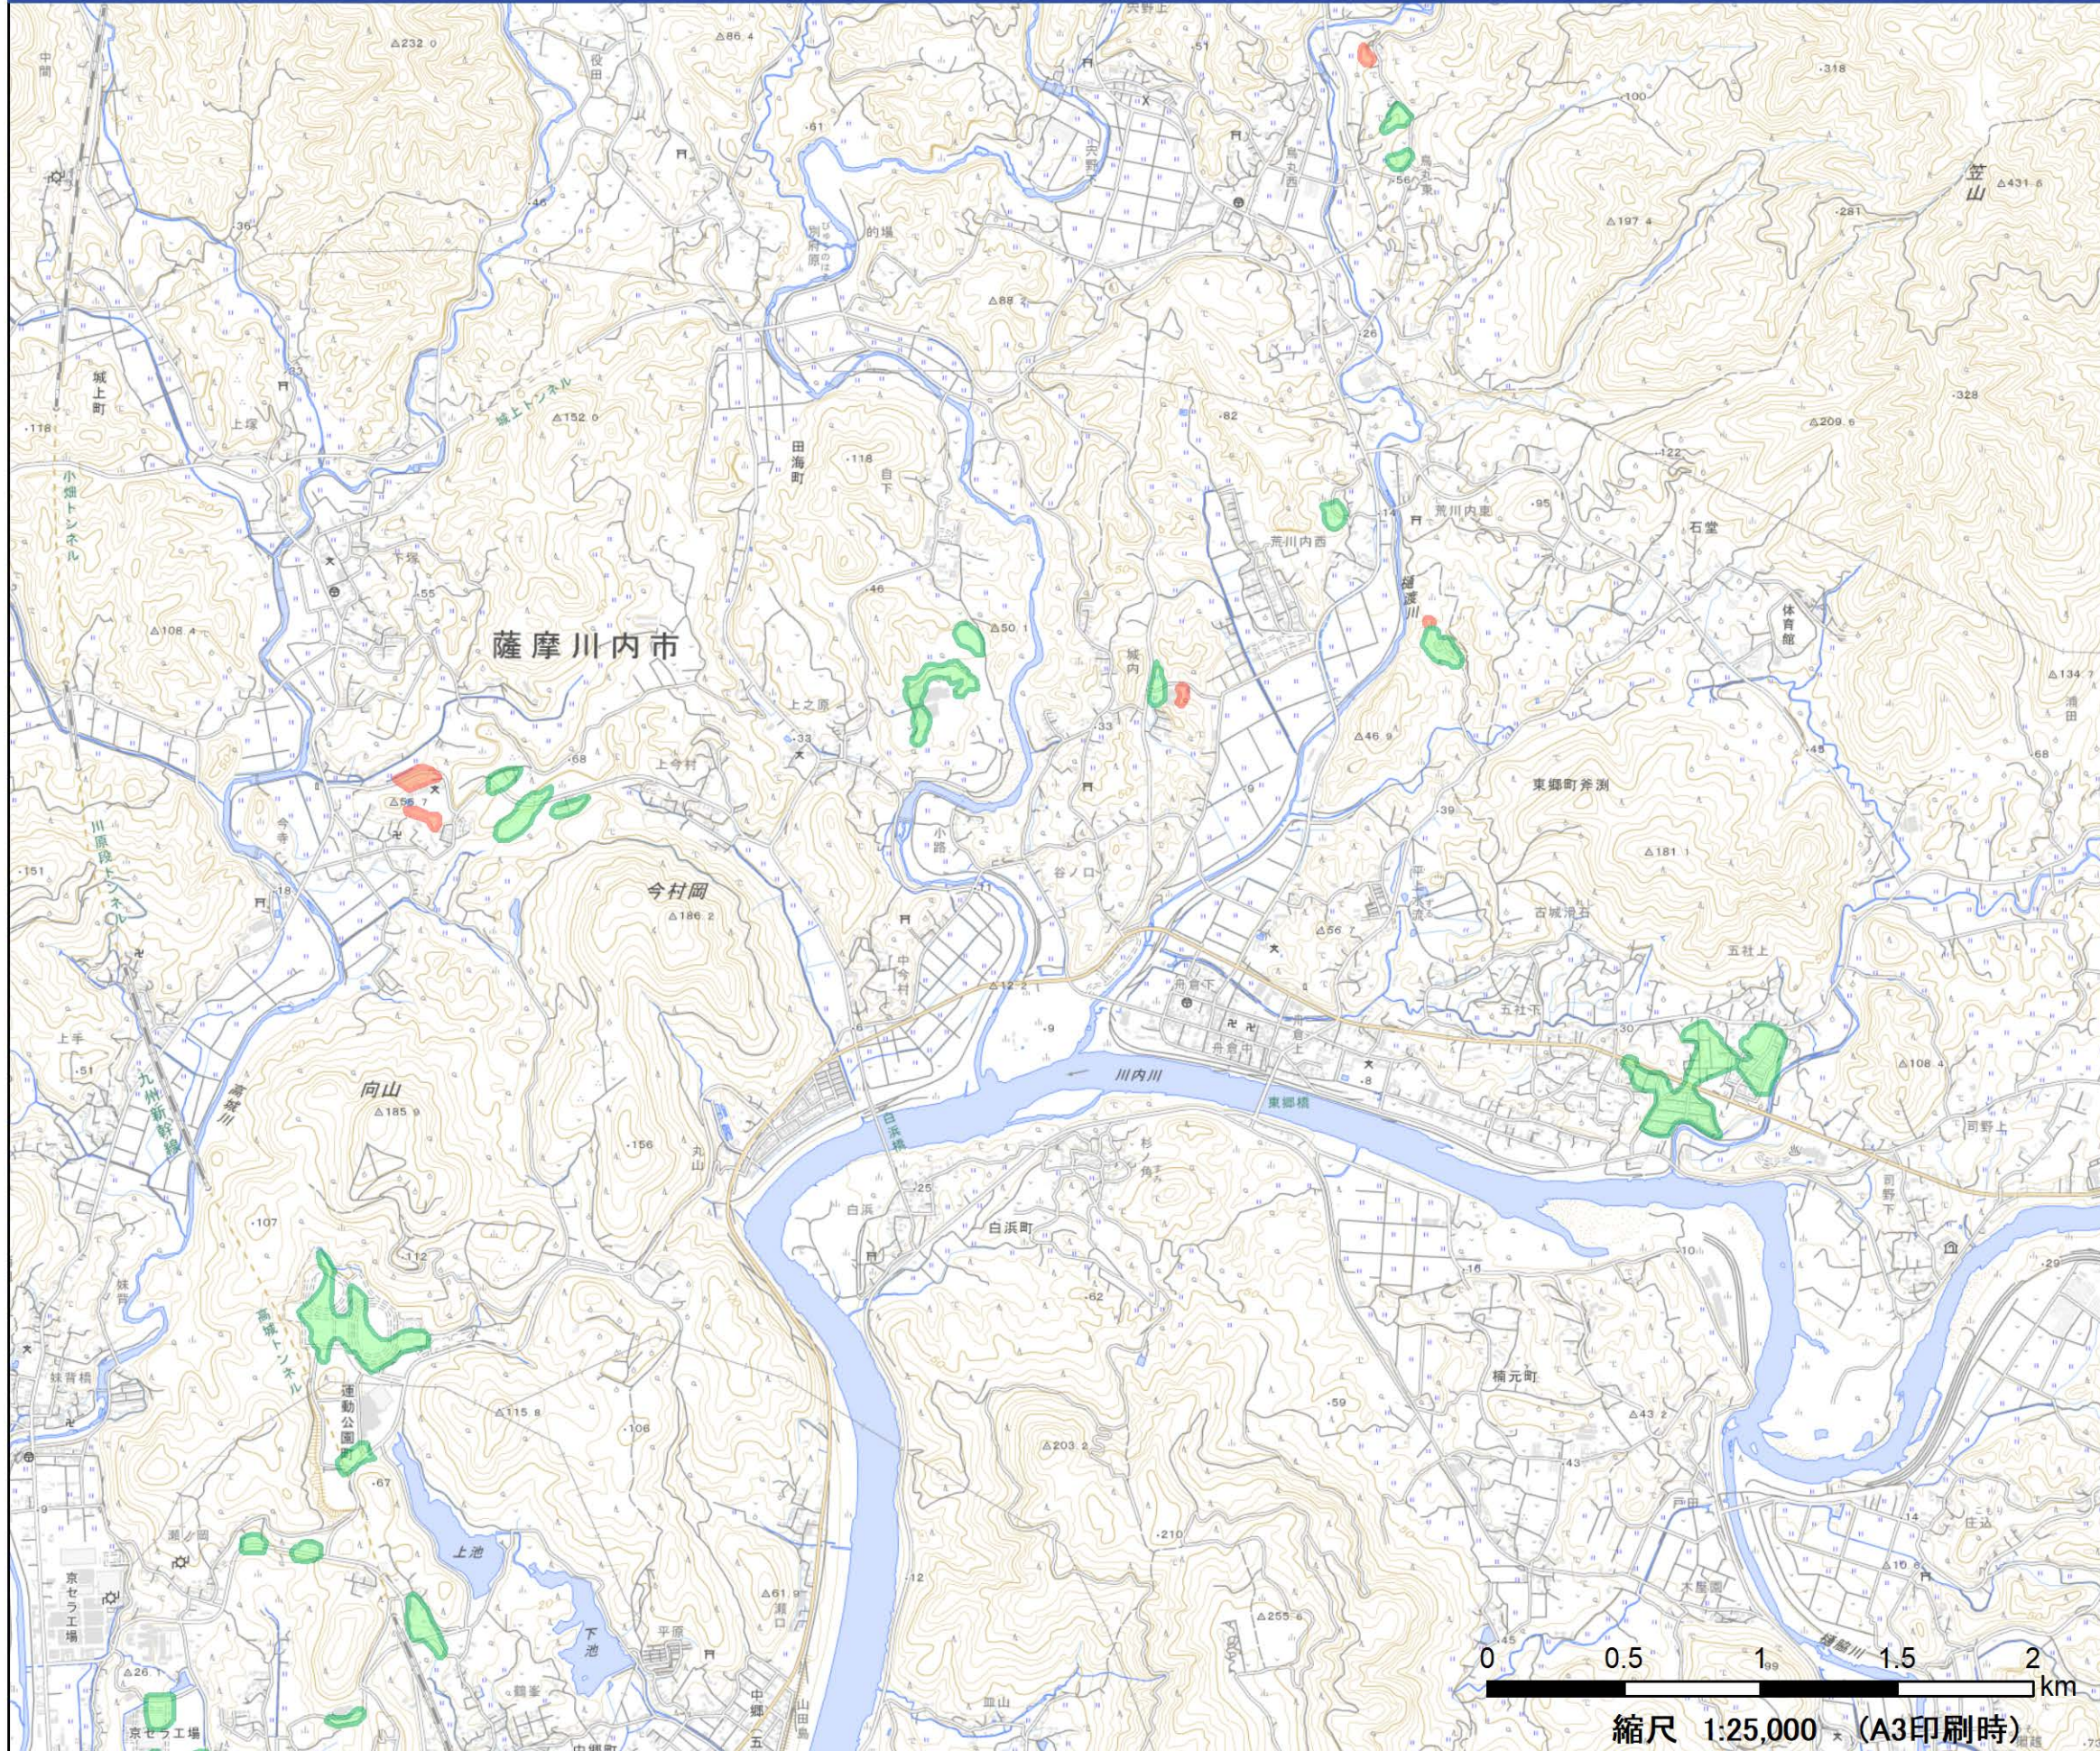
薩摩川内市

城上トンネル

小畑トンネル

川原段トンネル

九州新幹線

高城トンネル

城上町

田海町

荒川内西

荒川内東

石堂

体育館

東郷町斧渕

古城池上

五社上

今村岡

向山

川内川

東郷橋

白浜橋

白浜町

楠元町

運動公園前

上池

下池

京セラ工場

笠山

0　0.5　1　1.5　2 km

縮尺　1:25,000　（A3印刷時）